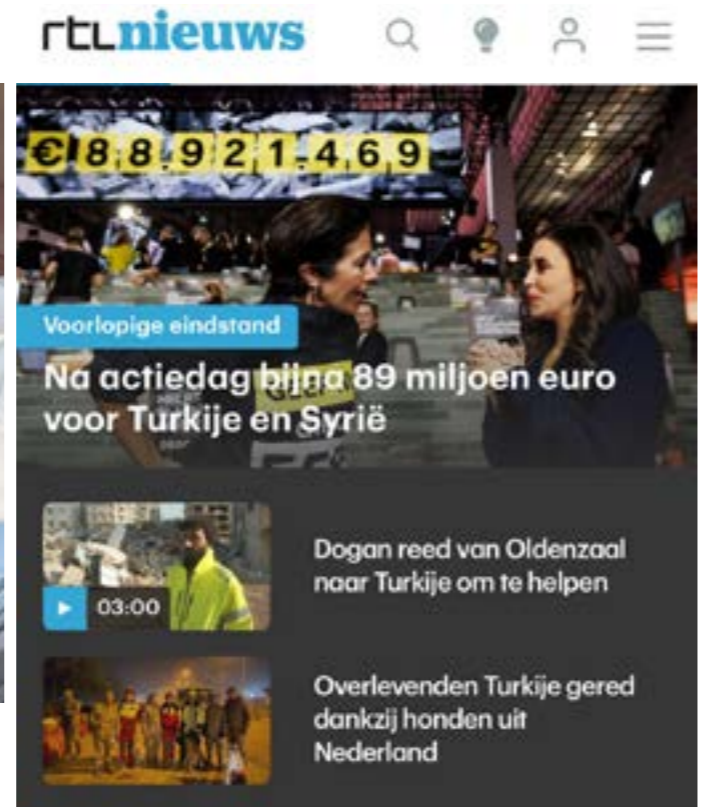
rtlnieuws

€88.921.469

Voorlopige eindstand

Na actiedag bijna 89 miljoen euro voor Turkije en Syrië

03:00

Dogan reed van Oldenzaal naar Turkije om te helpen

Overlevenden Turkije gered dankzij honden uit Nederland